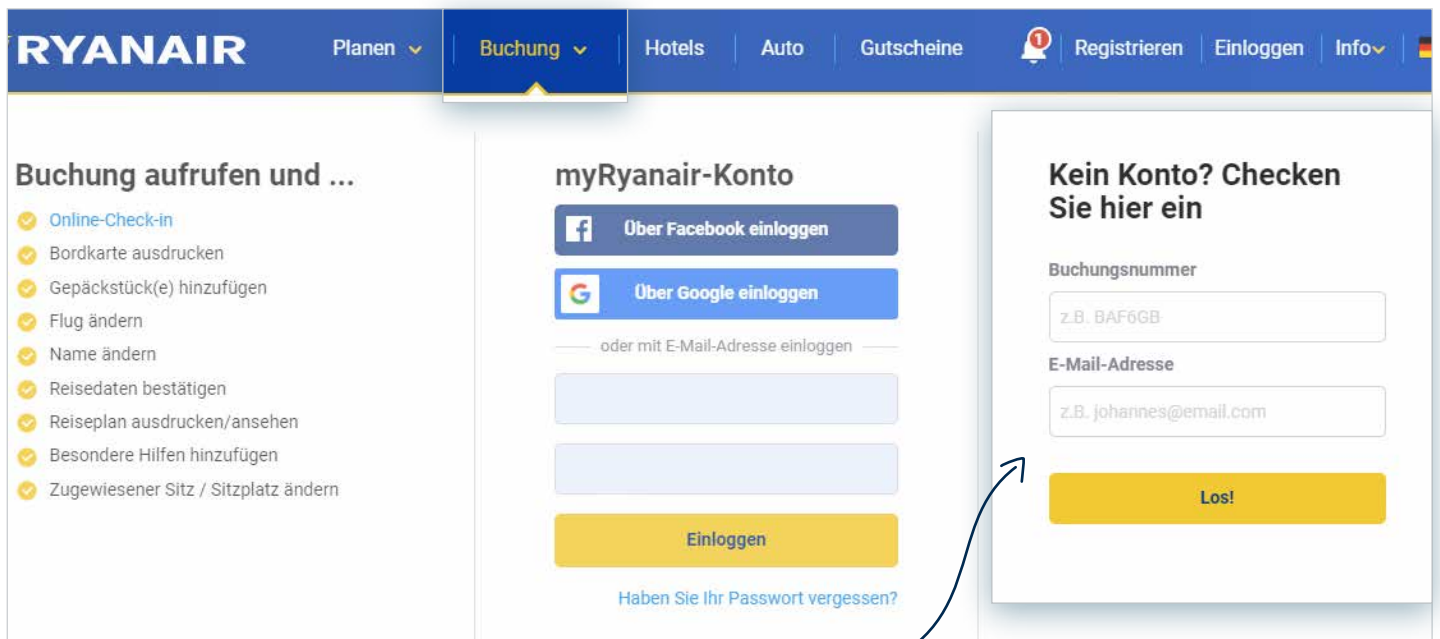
RYANAIR Planen Buchung Hotels Auto Gutscheine 1 Registrieren Einloggen Info

Buchung aufrufen und ...

Online-Check-in
Bordkarte ausdrucken
Gepäckstück(e) hinzufügen
Flug ändern
Name ändern
Reisedaten bestätigen
Reiseplan ausdrucken/ansehen
Besondere Hilfen hinzufügen
Zugewiesener Sitz / Sitzplatz ändern

myRyanair-Konto

Über Facebook einloggen

Über Google einloggen

oder mit E-Mail-Adresse einloggen

Einloggen

Haben Sie Ihr Passwort vergessen?

Kein Konto? Checken Sie hier ein

Buchungsnummer

z.B. BAF6GB

E-Mail-Adresse

z.B. johannes@email.com

Los!